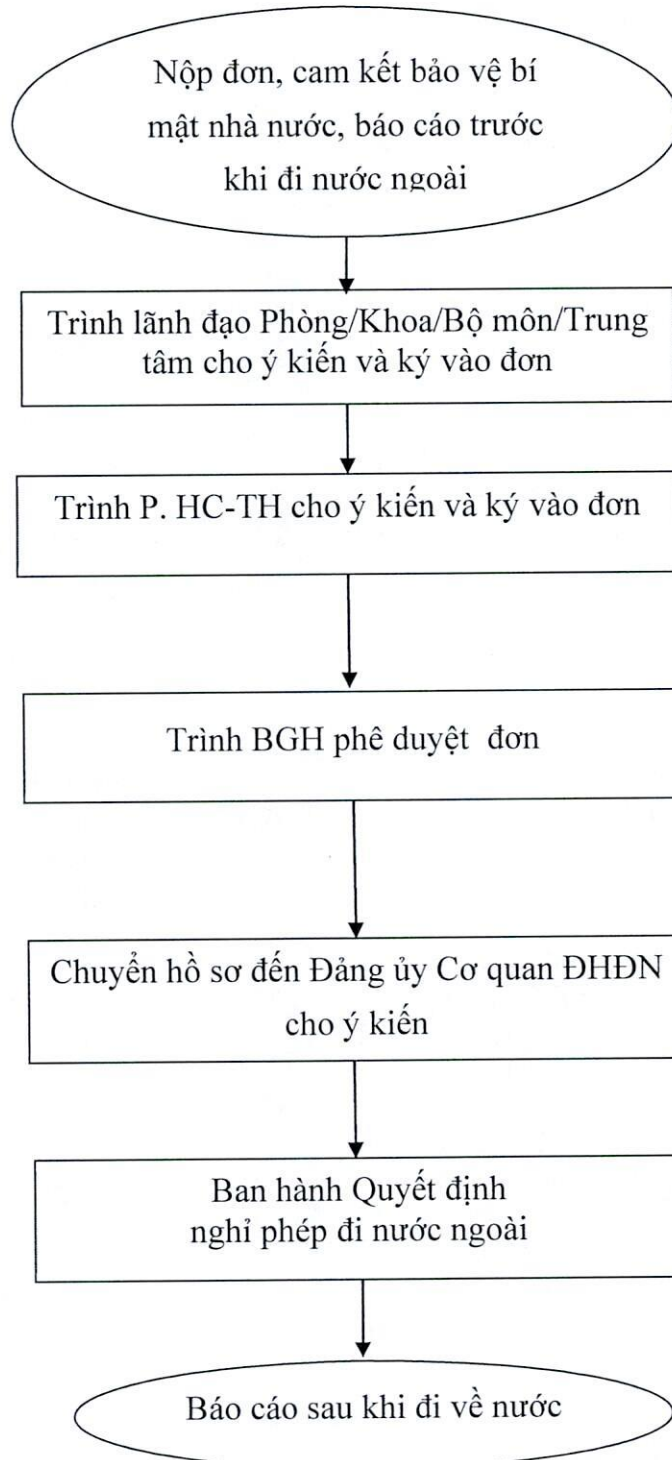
Nộp đơn, cam kết bảo vệ bí mật nhà nước, báo cáo trước khi đi nước ngoài

Trình lãnh đạo Phòng/Khoa/Bộ môn/Trung tâm cho ý kiến và ký vào đơn

Trình P. HC-TH cho ý kiến và ký vào đơn

Trình BGH phê duyệt đơn

Chuyển hồ sơ đến Đảng ủy Cơ quan ĐHĐN cho ý kiến

Ban hành Quyết định nghỉ phép đi nước ngoài

Báo cáo sau khi đi về nước